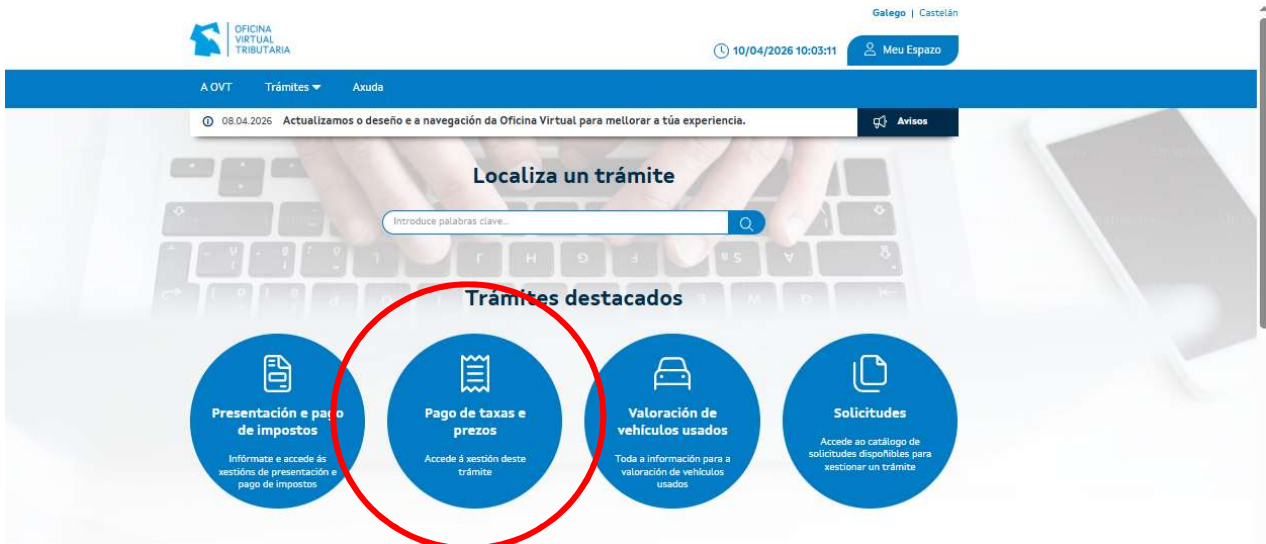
OFICINA VIRTUAL TRIBUTARIA

Galego | Castelán

10/04/2026 10:03:11

Meu Espazo

A OVT
Trámites
Axuda

08.04.2026 Actualizamos o deseño e a navegación da Oficina Virtual para mellorar a túa experiencia.

Avisos

Localiza un trámite

Introduce palabras clave...

Trámites destacados

Presentación e pago de impostos
Infórmate e accede ás xestións de presentación e pago de impostos

Pago de taxas e prezos
Accede á xestión deste trámite

Valoración de vehículos usados
Toda a información para a valoración de vehículos usados

Solicitudes
Accede ao catálogo de solicitudes dispoñibles para xestionar un trámite